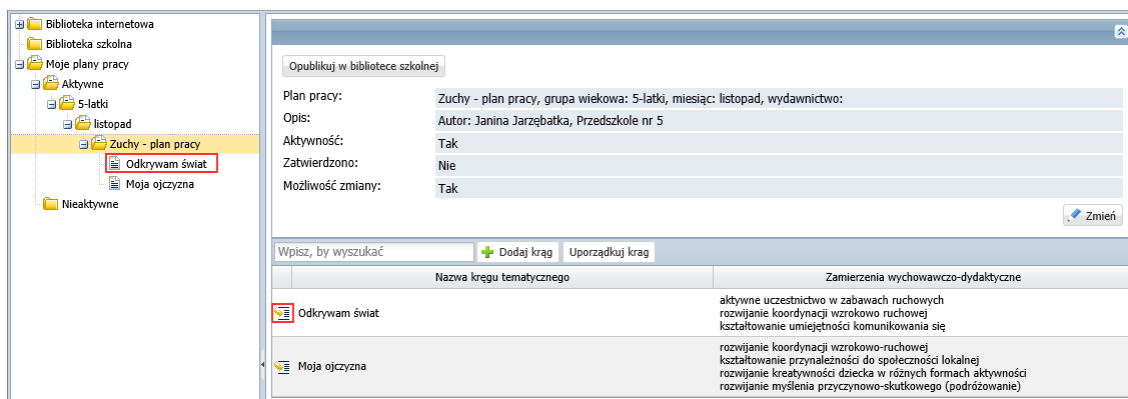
Biblioteka internetowa
Biblioteka szkolna
Moje plany pracy
Aktywne
5-latki
listopad
Zuchy - plan pracy
Odkrywam świat
Moja ojczyzna
Nieaktywne

Opublikuj w bibliotece szkolnej

| | |
|---|---|
| Plan pracy: | Zuchy - plan pracy, grupa wiekowa: 5-latki, miesiąc: listopad, wydawnictwo: |
| Opis: | Autor: Janina Jarzębatka, Przedszkole nr 5 |
| Aktywność: | Tak |
| Zatwierdzono: | Nie |
| Możliwość zmiany: | Tak |

Zmień

Wpisz, by wyszukać
Dodaj krąg
Uporządkuj krąg

| Nazwa kręgu tematycznego | Zamierzenia wychowawczo-dydaktyczne |
|---|---|
| Odkrywam świat | aktywne uczestnictwo w zabawach ruchowych rozwijanie koordynacji wzrokowo ruchowej kształtowanie umiejętności komunikowania się |
| Moja ojczyzna | rozwijanie koordynacji wzrokowo-ruchowej kształtowanie przynależności do społeczności lokalnej rozwijanie kreatywności dziecka w różnych formach aktywności rozwijanie myślenia przyczynowo-skutkowego (podróżowanie) |